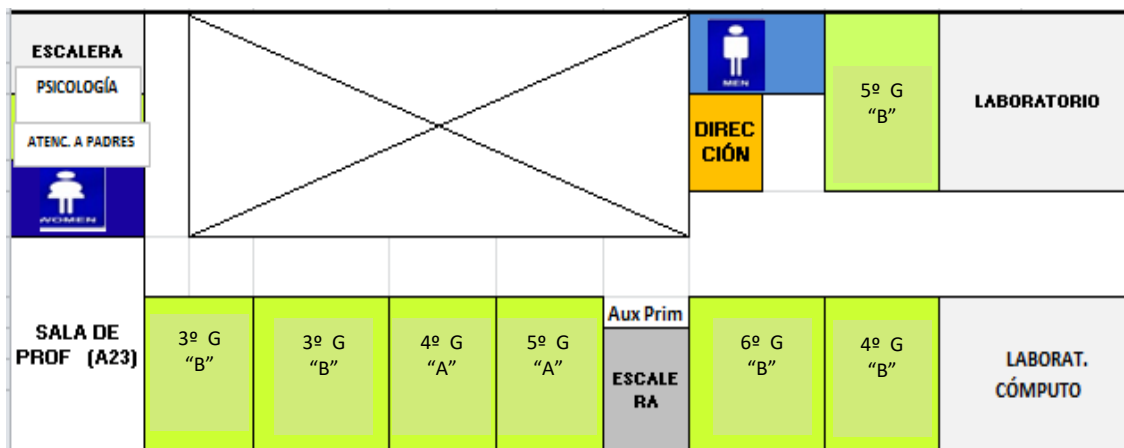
ESCALERA

PSICOLOGÍA

ATENC. A PADRES

WOMEN

MEN

DIREC CIÓN

5º G “B”

LABORATORIO

SALA DE PROF (A23)

3º G “B”

3º G “B”

4º G “A”

5º G “A”

Aux Prim

ESCALE RA

6º G “B”

4º G “B”

LABORAT. CÓMPUTO